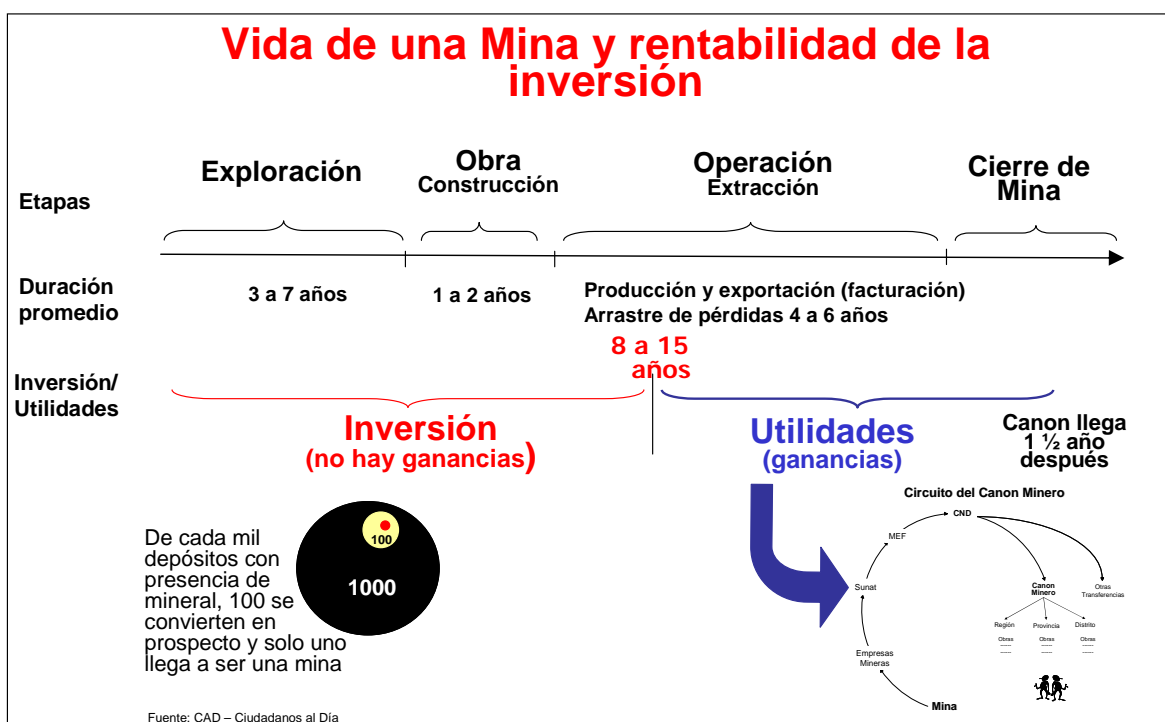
Vida de una Mina y rentabilidad de la inversión

Etapas

Exploración

Obra
Construcción

Operación
Extracción

Cierre de Mina

Duración promedio

3 a 7 años

1 a 2 años

Producción y exportación (facturación)
Arrastre de pérdidas 4 a 6 años

8 a 15 años

Inversión/ Utilidades

Inversión
(no hay ganancias)

Utilidades
(ganancias)

Canon llega 1 ½ año después

De cada mil depósitos con presencia de mineral, 100 se convierten en prospecto y solo uno llega a ser una mina

100

1000

Circuito del Canon Minero

CND

MEF

Sunat

Canon Minero

Otras Transferencias

Región

Provincia

Distrito

Obras

Obras

Obras

Empresas Mineras

Mina

Fuente: CAD – Ciudadanos al Día